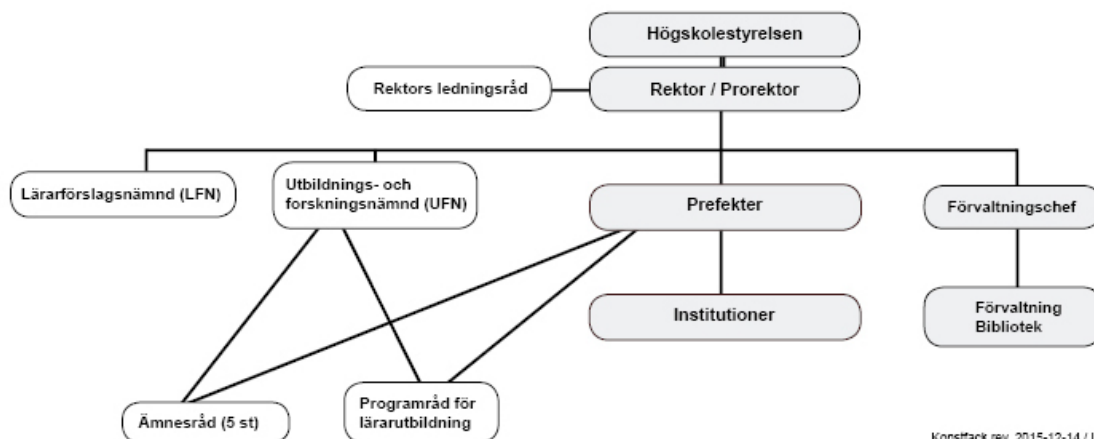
Högskolestyrelsen

Rektors ledningsråd

Rektor / Prorektor

Lärarförslagsnämnd (LFN)

Utbildnings- och forskningsnämnd (UFN)

Prefekter

Förvaltningschef

Institutioner

Förvaltning Bibliotek

Ämnesråd (5 st)

Programråd för lärarutbildning

Konstfack rev. 2015-12-14 / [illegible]